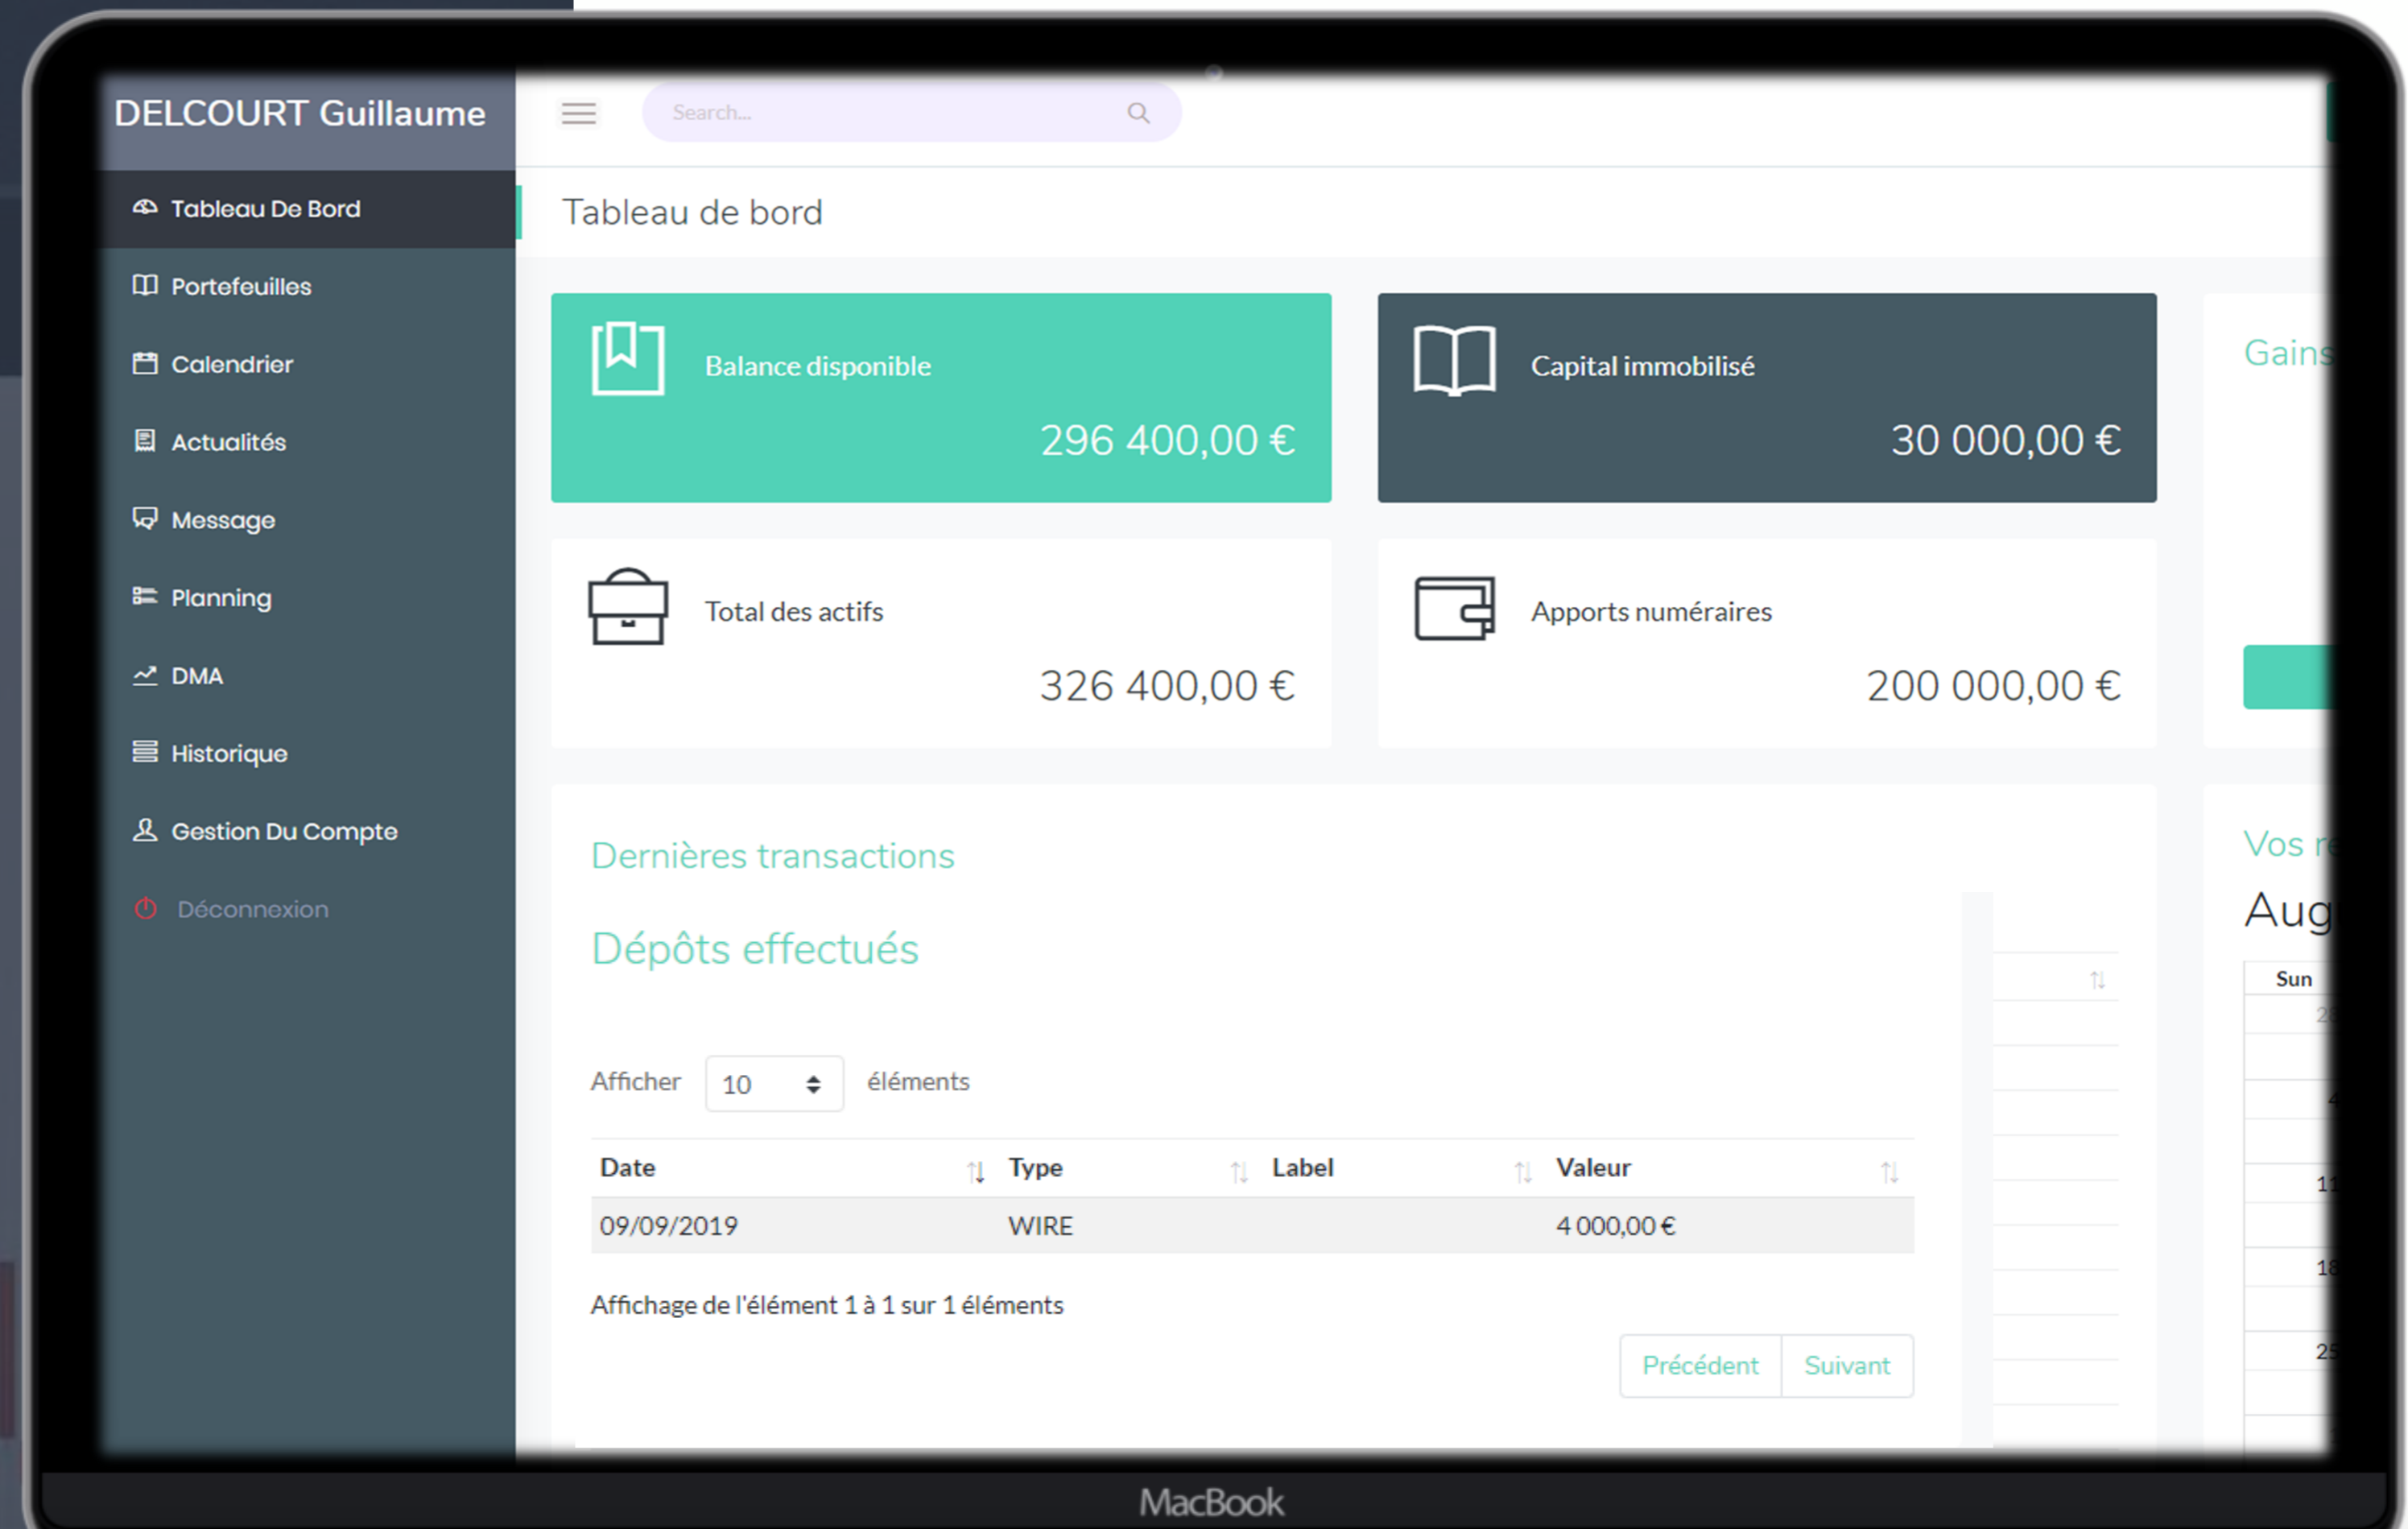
DELCOURT Guillaume

Search...

Tableau De Bord
Portefeuilles
Calendrier
Actualités
Message
Planning
DMA
Historique
Gestion Du Compte
Déconnexion

Tableau de bord

Balance disponible
296 400,00 €

Capital immobilisé
30 000,00 €

Gains

Total des actifs
326 400,00 €

Apports numéraires
200 000,00 €

Dernières transactions

Dépôts effectués

Afficher 10 éléments

| Date | Type | Label | Valeur |
|---|---|---|---|
| 09/09/2019 | WIRE | | 4 000,00 € |

Affichage de l'élément 1 à 1 sur 1 éléments

Précédent Suivant

Vos r

Aug

Sun

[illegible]
4
11
18
25

MacBook